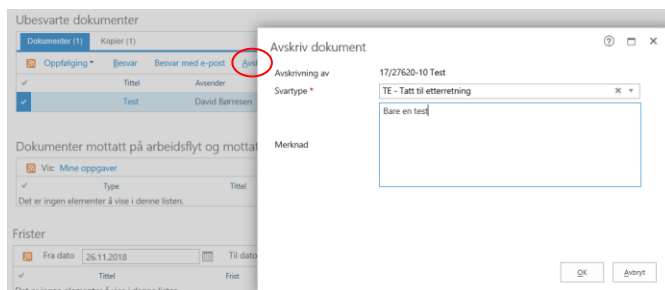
Ubesvarte dokumenter

Dokumenter (1) Kopier (1)

Oppfølging Besvar Besvar med e-post Avsk

Tittel Avsender

Test David Børresen

Dokumenter mottatt på arbeidsflyt og mottat

Vis: Mine oppgaver

Type Tittel

Det er ingen elementer å vise i denne listen.

Frister

Fra dato 26.11.2018 Til dato

Tittel Frist

Avskriv dokument

Avskrivning av 17/27620-10 Test

Svartype * TE - Tatt til etterretning

Merknad Bare en test

OK Avbryt